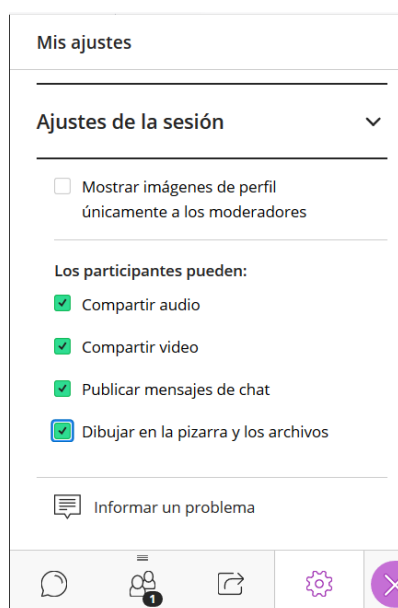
Mis ajustes

Ajustes de la sesión

Mostrar imágenes de perfil únicamente a los moderadores

Los participantes pueden:

Compartir audio

Compartir video

Publicar mensajes de chat

Dibujar en la pizarra y los archivos

Informar un problema

1